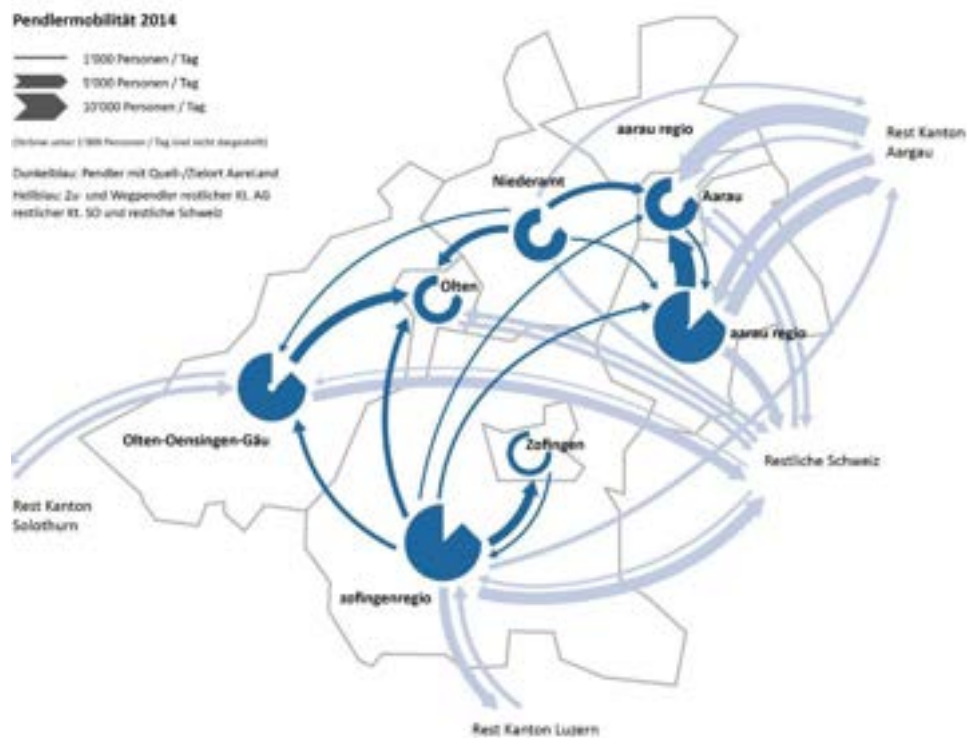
Pendlermobilität 2014

1'000 Personen / Tag
5'000 Personen / Tag
10'000 Personen / Tag

(Ströme unter 1'000 Personen / Tag sind nicht dargestellt)

Dunkelblau: Pendler mit Quell-/Zielort AareLand
Hellblau: Zu- und Wegpendler restlicher Kt. AG restlicher Kt. SO und restliche Schweiz

aarau regio

Rest Kanton Aargau

Niederamt

Aarau

Olten

aarau regio

Olten-Oensingen-Gäu

Zofingen

Restliche Schweiz

Rest Kanton Solothurn

zofingenregio

Rest Kanton Luzern